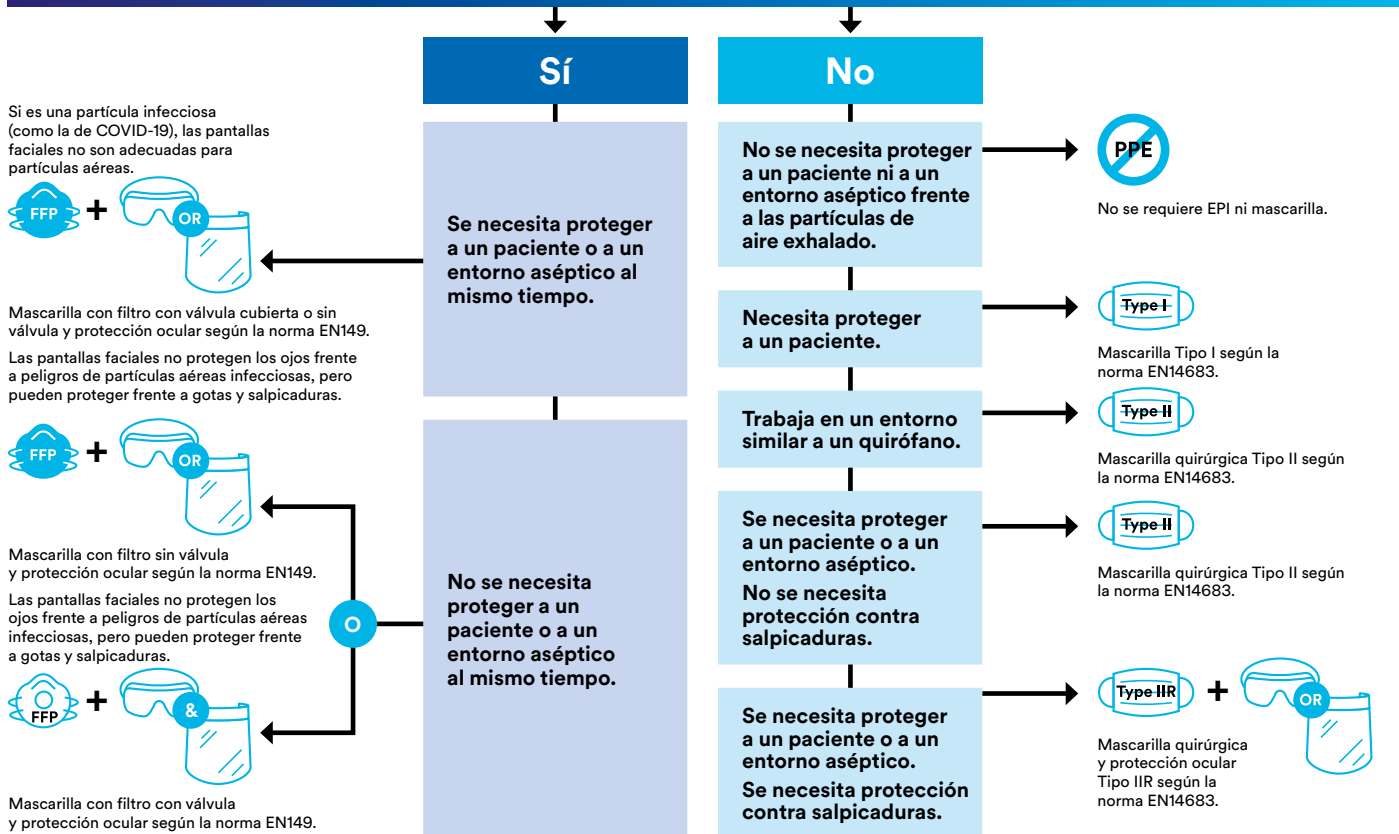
Sí

No

Si es una partícula infecciosa (como la de COVID-19), las pantallas faciales no son adecuadas para partículas aéreas.

FFP + OR

Se necesita proteger a un paciente o a un entorno aséptico al mismo tiempo.

Mascarilla con filtro con válvula cubierta o sin válvula y protección ocular según la norma EN149.

Las pantallas faciales no protegen los ojos frente a peligros de partículas aéreas infecciosas, pero pueden proteger frente a gotas y salpicaduras.

FFP + OR

Mascarilla con filtro sin válvula y protección ocular según la norma EN149.

Las pantallas faciales no protegen los ojos frente a peligros de partículas aéreas infecciosas, pero pueden proteger frente a gotas y salpicaduras.

O

No se necesita proteger a un paciente o a un entorno aséptico al mismo tiempo.

FFP + &

Mascarilla con filtro con válvula y protección ocular según la norma EN149.

No se necesita proteger a un paciente ni a un entorno aséptico frente a las partículas de aire exhalado.

PPE

No se requiere EPI ni mascarilla.

Necesita proteger a un paciente.

Type I

Mascarilla Tipo I según la norma EN14683.

Trabaja en un entorno similar a un quirófano.

Type II

Mascarilla quirúrgica Tipo II según la norma EN14683.

Se necesita proteger a un paciente o a un entorno aséptico.

No se necesita protección contra salpicaduras.

Type II

Mascarilla quirúrgica Tipo II según la norma EN14683.

Se necesita proteger a un paciente o a un entorno aséptico.

Se necesita protección contra salpicaduras.

Type IIR + OR

Mascarilla quirúrgica y protección ocular Tipo IIR según la norma EN14683.